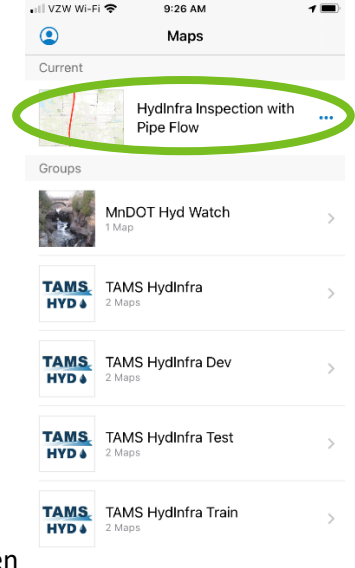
VZW Wi-Fi 9:26 AM

Maps

Current

HydInfra Inspection with Pipe Flow

Groups

MnDOT Hyd Watch
1 Map

TAMS HYD
TAMS HydInfra
2 Maps

TAMS HYD
TAMS HydInfra Dev
2 Maps

TAMS HYD
TAMS HydInfra Test
2 Maps

TAMS HYD
TAMS HydInfra Train
2 Maps

en